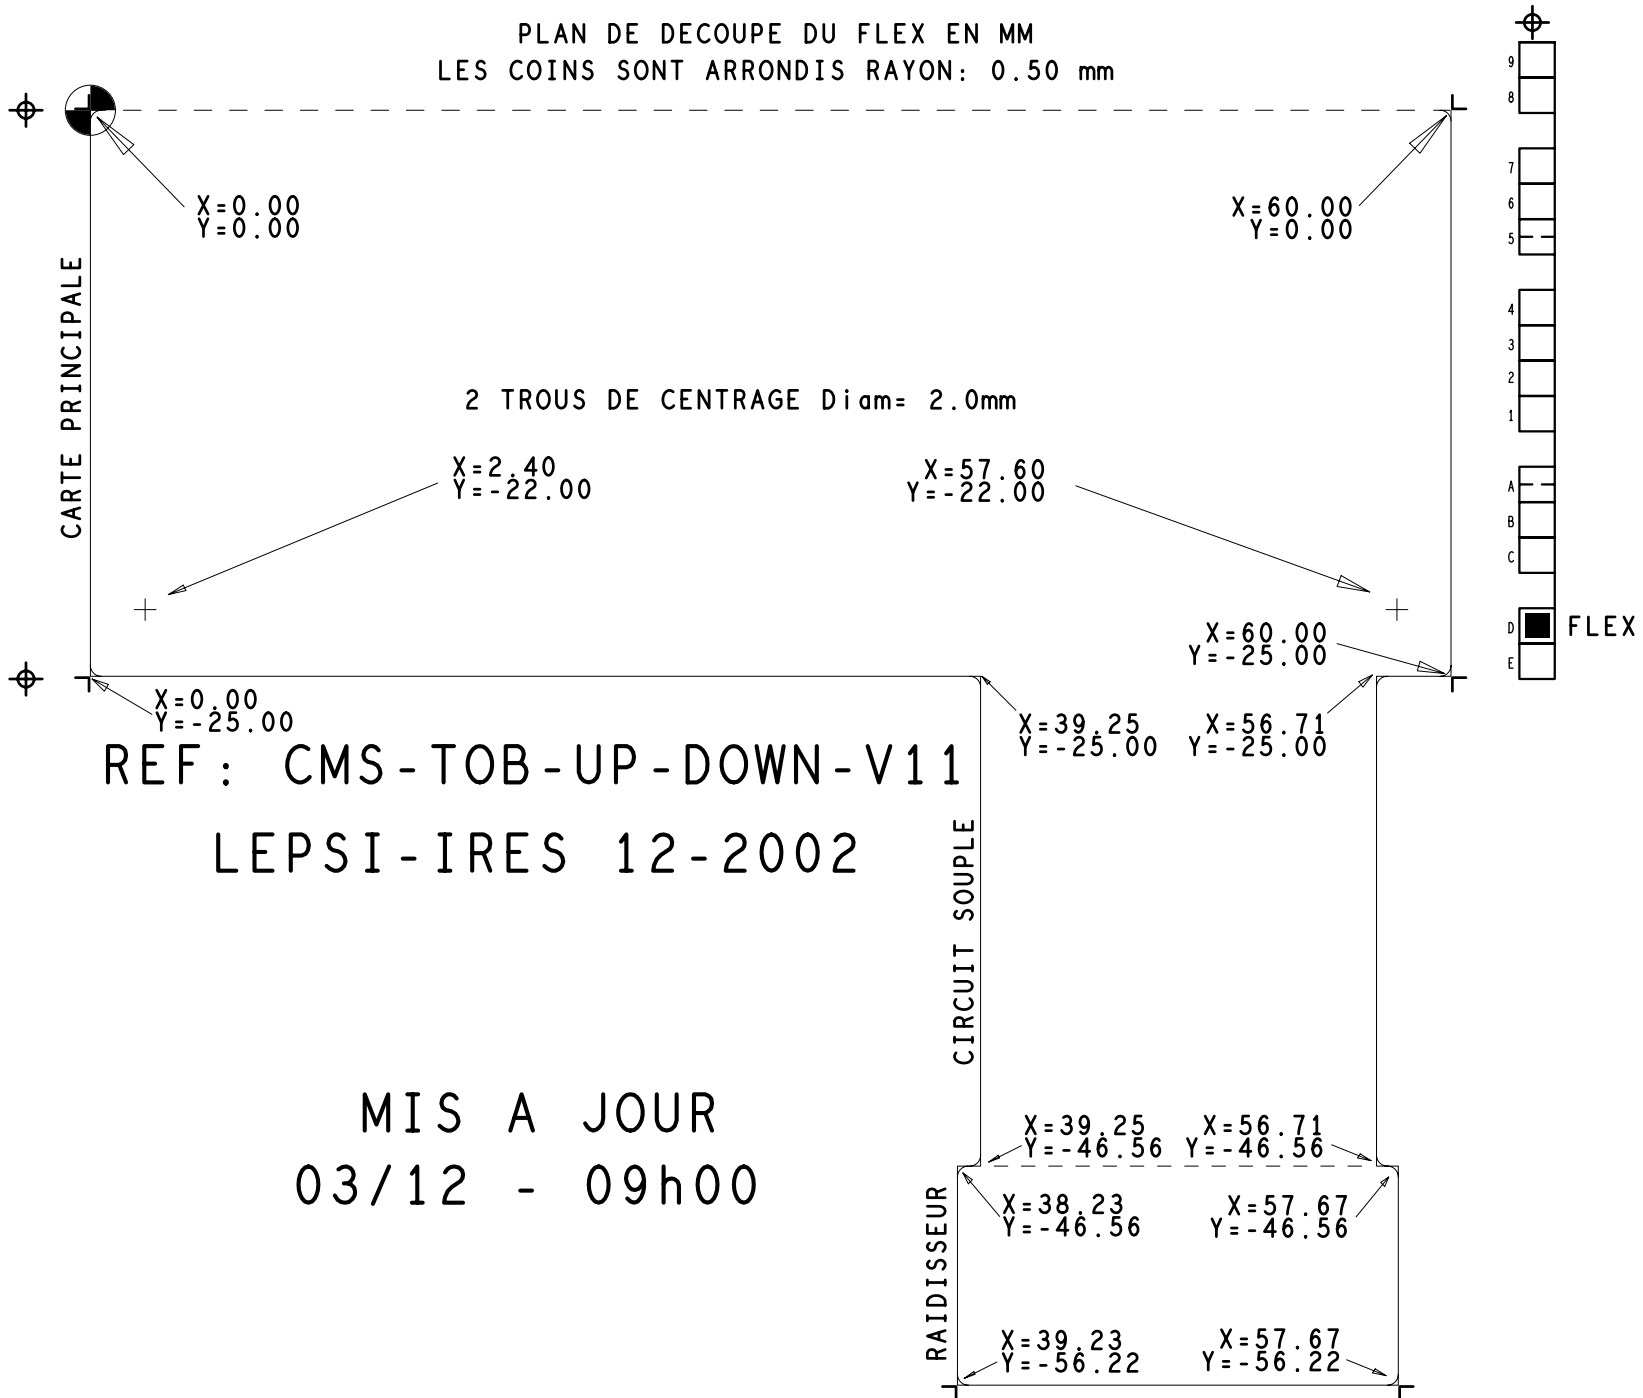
PLAN DE DECOUPE DU FLEX EN MM
LES COINS SONT ARRONDIS RAYON: 0.50 mm

X=0.00
Y=0.00

X=60.00
Y=0.00

CARTE PRINCIPALE

2 TROUS DE CENTRAGE Diam= 2.0mm

X=2.40
Y=-22.00

X=57.60
Y=-22.00

X=60.00
Y=-25.00

X=0.00
Y=-25.00

X=39.25
Y=-25.00

X=56.71
Y=-25.00

REF: CMS-TOB-UP-DOWN-V11

LEPSI-IRES 12-2002

CIRCUIT SOUPLE

MIS A JOUR
03/12 - 09h00

X=39.25
Y=-46.56

X=56.71
Y=-46.56

RAIDISSEUR

X=38.23
Y=-46.56

X=57.67
Y=-46.56

X=39.23
Y=-56.22

X=57.67
Y=-56.22

9
8
7
6
5
4
3
2
1
A
B
C
D
E
FLEX